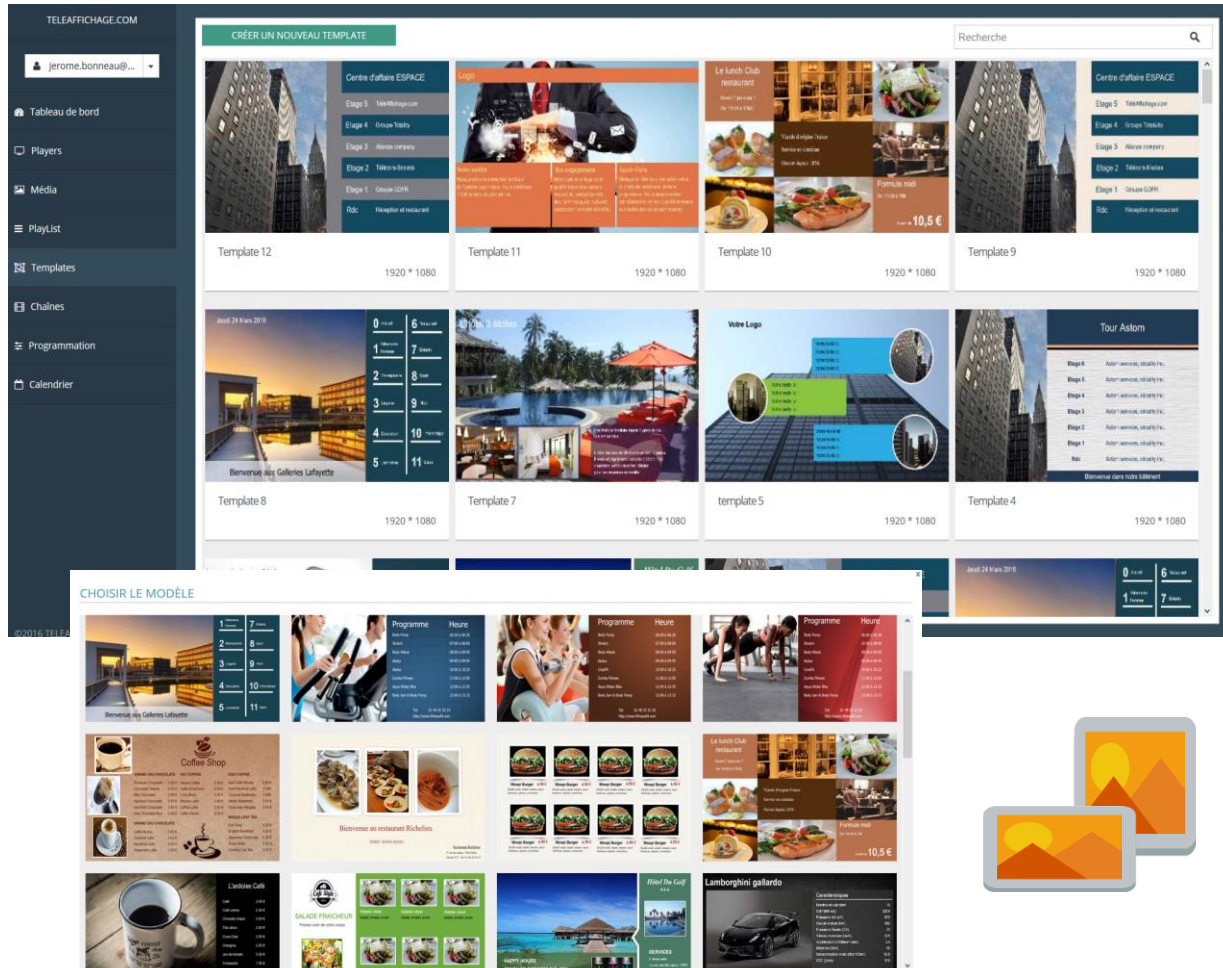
TELEAFFICHAGE.COM

jerome.bonneau@...

Tableau de bord

Players

Média

PlayList

Templates

Chaînes

Programmation

Calendrier

©2016 TELEA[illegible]

CRÉER UN NOUVEAU TEMPLATE

Recherche

Centre d'affaire ESPACE
Etage 5 Teleaffichage.com
Etage 4 Groupe Totality
Etage 3 Alliance company
Etage 2 Télécom Bourse
Etage 1 Groupe GDFR
Rdc Réception et restaurant

Template 12
1920 * 1080

Logo

Template 11
1920 * 1080

Le lunch Club restaurant

Formule midi

10,5 €

Template 10
1920 * 1080

Centre d'affaire ESPACE
Etage 5 Teleaffichage.com
Etage 4 Groupe Totality
Etage 3 Alliance company
Etage 2 Télécom Bourse
Etage 1 Groupe GDFR
Rdc Réception et restaurant

Template 9
1920 * 1080

Jeudi 24 Mars 2016

Bienvenue aux Galleries Lafayette

Template 8
1920 * 1080

Hôtel 3 étoiles

Template 7
1920 * 1080

Votre Logo

template 5
1920 * 1080

Tour Astom

Bienvenue dans notre bâtiment

Template 4
1920 * 1080

Jeudi 24 Mars 2016

CHOISIR LE MODÈLE

Bienvenue aux Galleries Lafayette

Programme Heure

Programme Heure

Programme Heure

Coffee Shop

Bienvenue au restaurant Richelieu

Le lunch Club restaurant

Formule midi

10,5 €

L'ardoise Café

SALADE FRAICHEUR

Hôtel Du Golf

SERVICES

HAPPY HOURS

Lamborghini gallardo

Caractéristiques